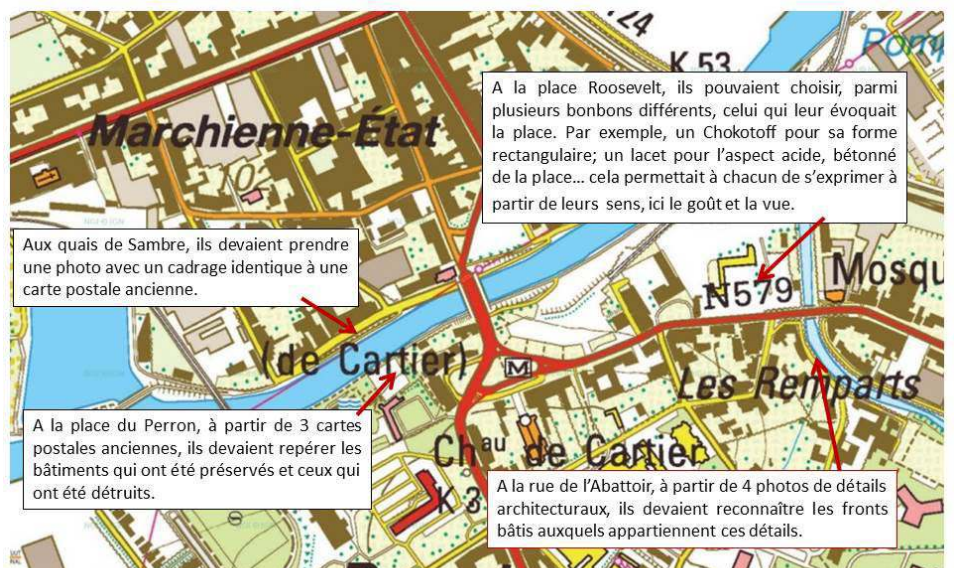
24
K 53
Rom
Marchienne-État
A la place Roosevelt, ils pouvaient choisir, parmi plusieurs bonbons différents, celui qui leur évoquait la place. Par exemple, un Chokotoff pour sa forme rectangulaire; un lacet pour l'aspect acide, bétonné de la place… cela permettait à chacun de s'exprimer à partir de leurs sens, ici le goût et la vue.
Aux quais de Sambre, ils devaient prendre une photo avec un cadrage identique à une carte postale ancienne.
N579
Mosqu
(de Cartier)
M
Les Remparts
A la place du Perron, à partir de 3 cartes postales anciennes, ils devaient repérer les bâtiments qui ont été préservés et ceux qui ont été détruits.
Chau de Cartier
K 3
A la rue de l'Abattoir, à partir de 4 photos de détails architecturaux, ils devaient reconnaître les fronts bâtis auxquels appartiennent ces détails.